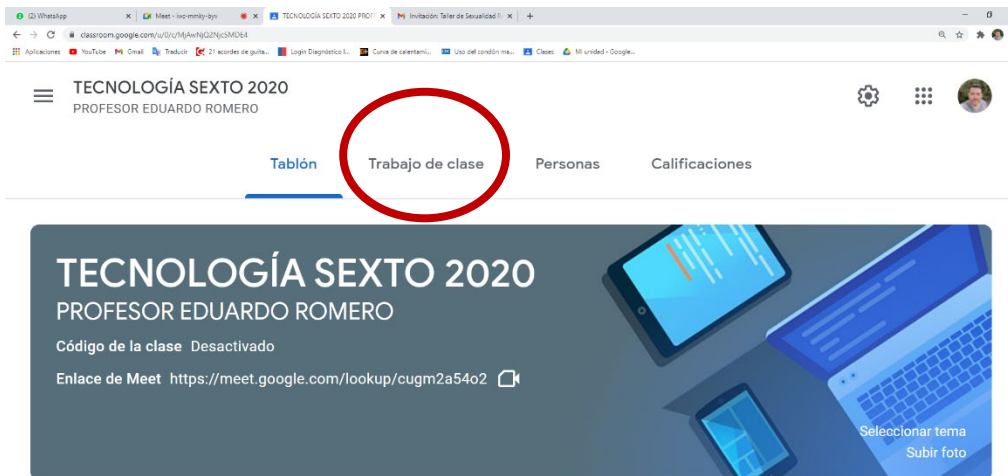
(2) WhatsApp
Meet - ixc-mmky-bys
TECNOLOGÍA SEXTO 2020 PROF
Invitación: Taller de Sexualidad
classroom.google.com/u/0/c/MjAwNjQ2NjcsMDE4
Aplicaciones YouTube Gmail Traducir 21 acordes de guita... Login Diagnóstico I... Curva de calentami... Uso del condón ma... Clases Mi unidad - Google...

TECNOLOGÍA SEXTO 2020
PROFESOR EDUARDO ROMERO

Tablón Trabajo de clase Personas Calificaciones

TECNOLOGÍA SEXTO 2020
PROFESOR EDUARDO ROMERO

Código de la clase Desactivado

Enlace de Meet https://meet.google.com/lookup/cugm2a54o2

Seleccionar tema
Subir foto